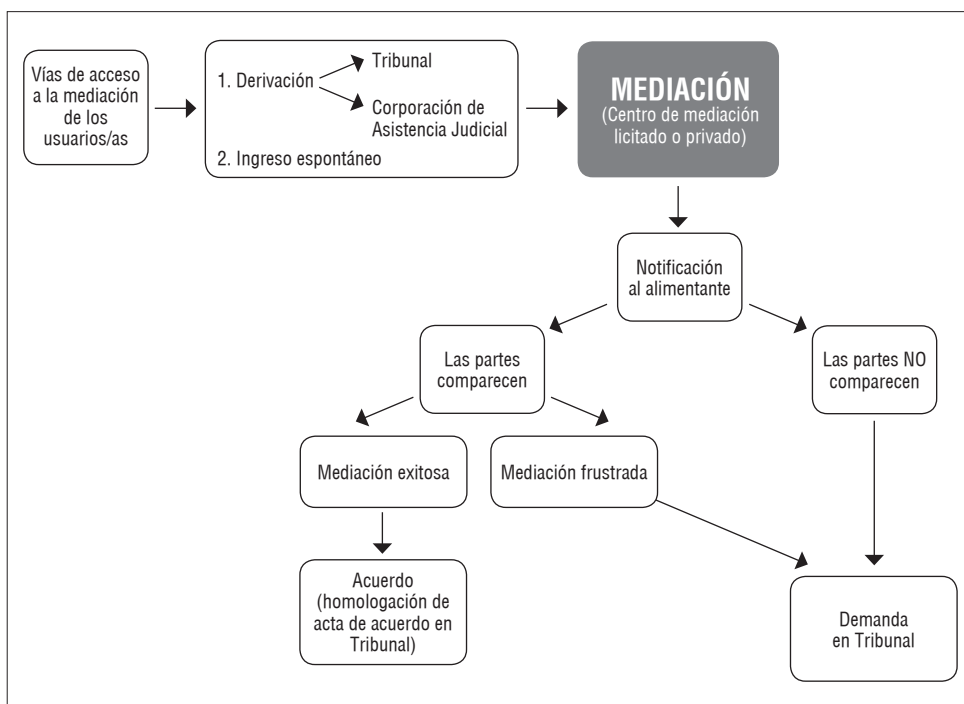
Vías de acceso a la mediación de los usuarios/as

1. Derivación

Tribunal

Corporación de Asistencia Judicial

2. Ingreso espontáneo

MEDIACIÓN
(Centro de mediación licitado o privado)

Notificación al alimentante

Las partes comparecen

Las partes NO comparecen

Mediación exitosa

Mediación frustrada

Acuerdo (homologación de acta de acuerdo en Tribunal)

Demanda en Tribunal